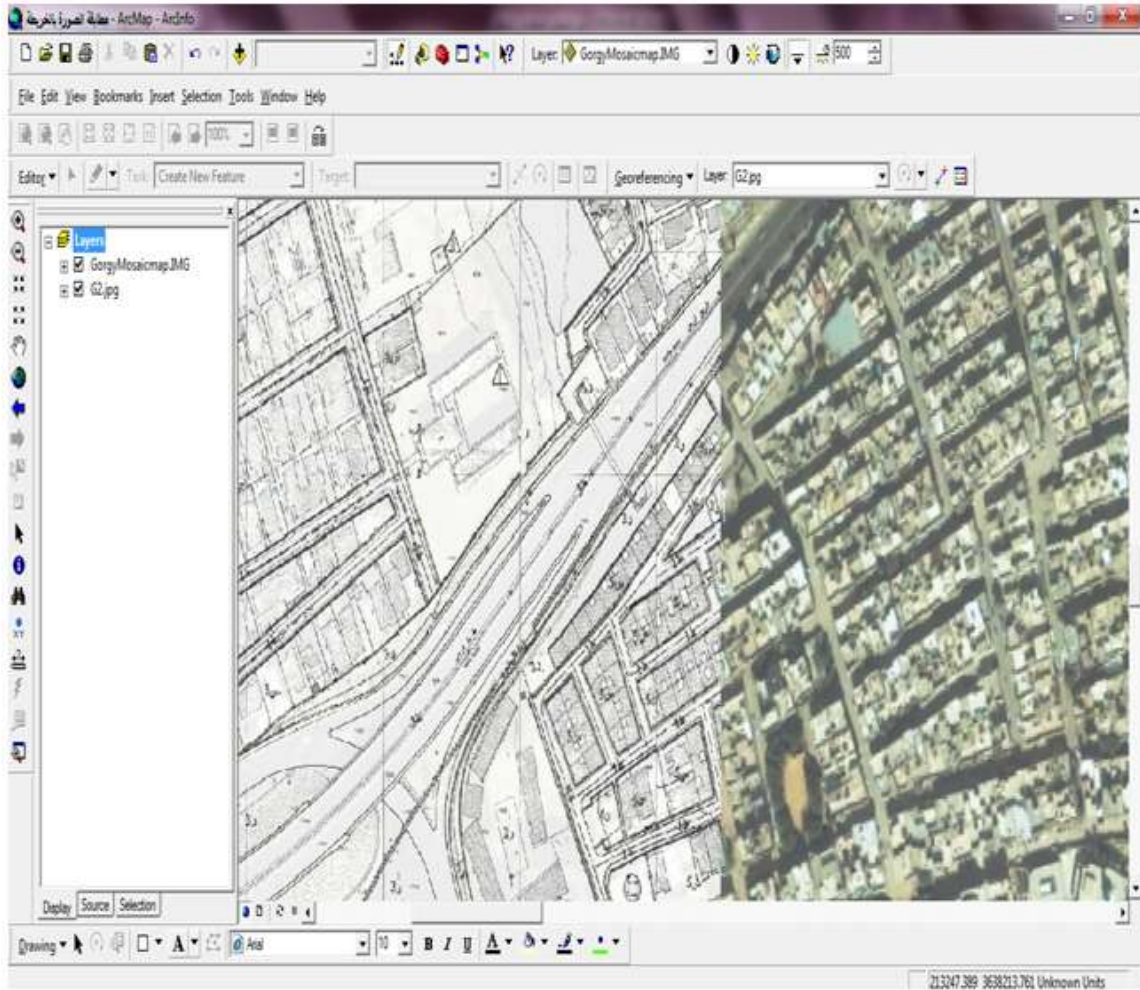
مطابقة الصورة بالخريطة - ArcMap - ArcInfo

Layer: GorgyMosaicmap.IMG

500

File Edit View Bookmarks Insert Selection Tools Window Help

100%

Editor ▾ Task: Create New Feature Target:

Georeferencing ▾ Layer: G2.jpg

Layers
GorgyMosaicmap.IMG
G2.jpg

Display Source Selection

Drawing ▾ A ▾ Arial 10 B I U A ▾

213247.389 3638213.761 Unknown Units